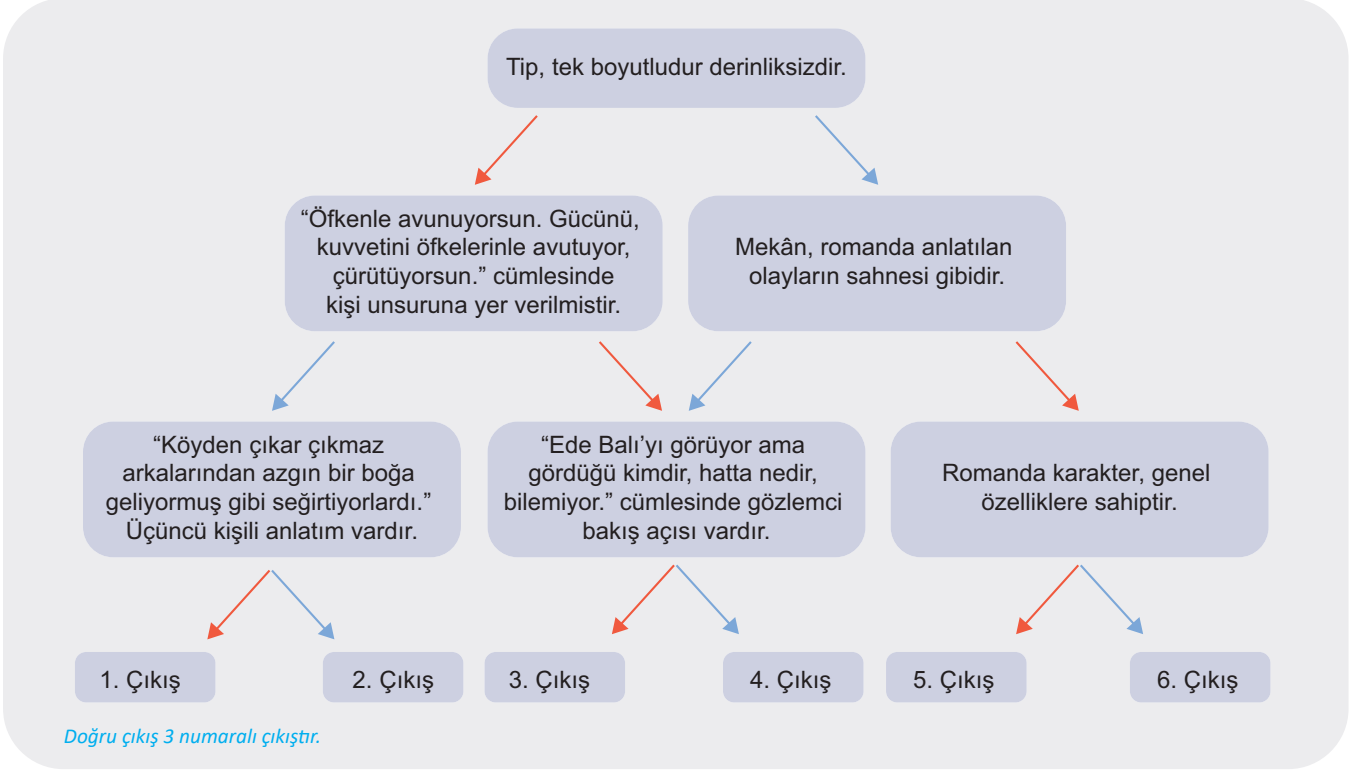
Tip, tek boyutludur derinliksizdir.

“Öfkenle avunuyorsun. Gücünü, kuvvetini öfkelerinle avutuyor, çürütüyorsun.” cümlesinde kişi unsuruna yer verilmistir.

Mekân, romanda anlatılan olayların sahnesi gibidir.

“Köyden çıkar çıkmaz arkalarından azgın bir boğa geliyormuş gibi seğirtiyorlardı.” Üçüncü kişili anlatım vardır.

“Ede Balı’yı görüyor ama gördüğü kimdir, hatta nedir, bilemiyor.” cümlesinde gözlemci bakış açısı vardır.

Romanda karakter, genel özelliklere sahiptir.

1. Çıkış

2. Çıkış

3. Çıkış

4. Çıkış

5. Çıkış

6. Çıkış

Doğru çıkış 3 numaralı çıkıştır.